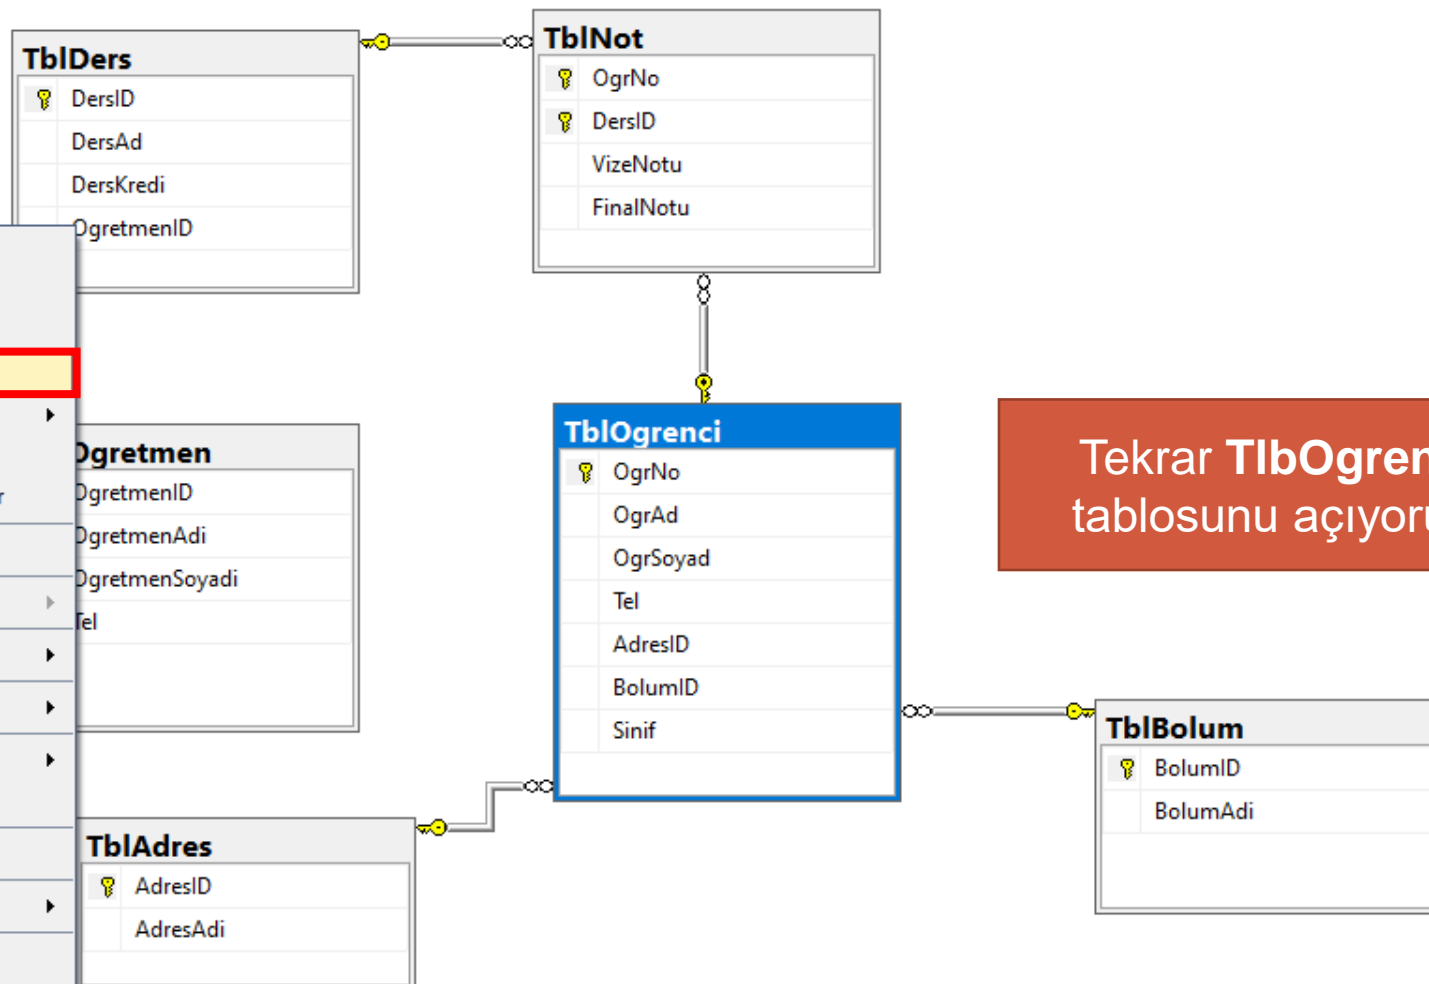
TblDers
DersID
DersAd
DersKredi
OgretmenID

TblNot
OgrNo
DersID
VizeNotu
FinalNotu

gretmen
OgretmenID
OgretmenAdi
OgretmenSoyadi
Tel

TblOgrenci
OgrNo
OgrAd
OgrSoyad
Tel
AdresID
BolumID
Sinif

Tekrar TlbOgren
tablosunu açıyor

TblBolum
BolumID
BolumAdi

TblAdres
AdresID
AdresAdi